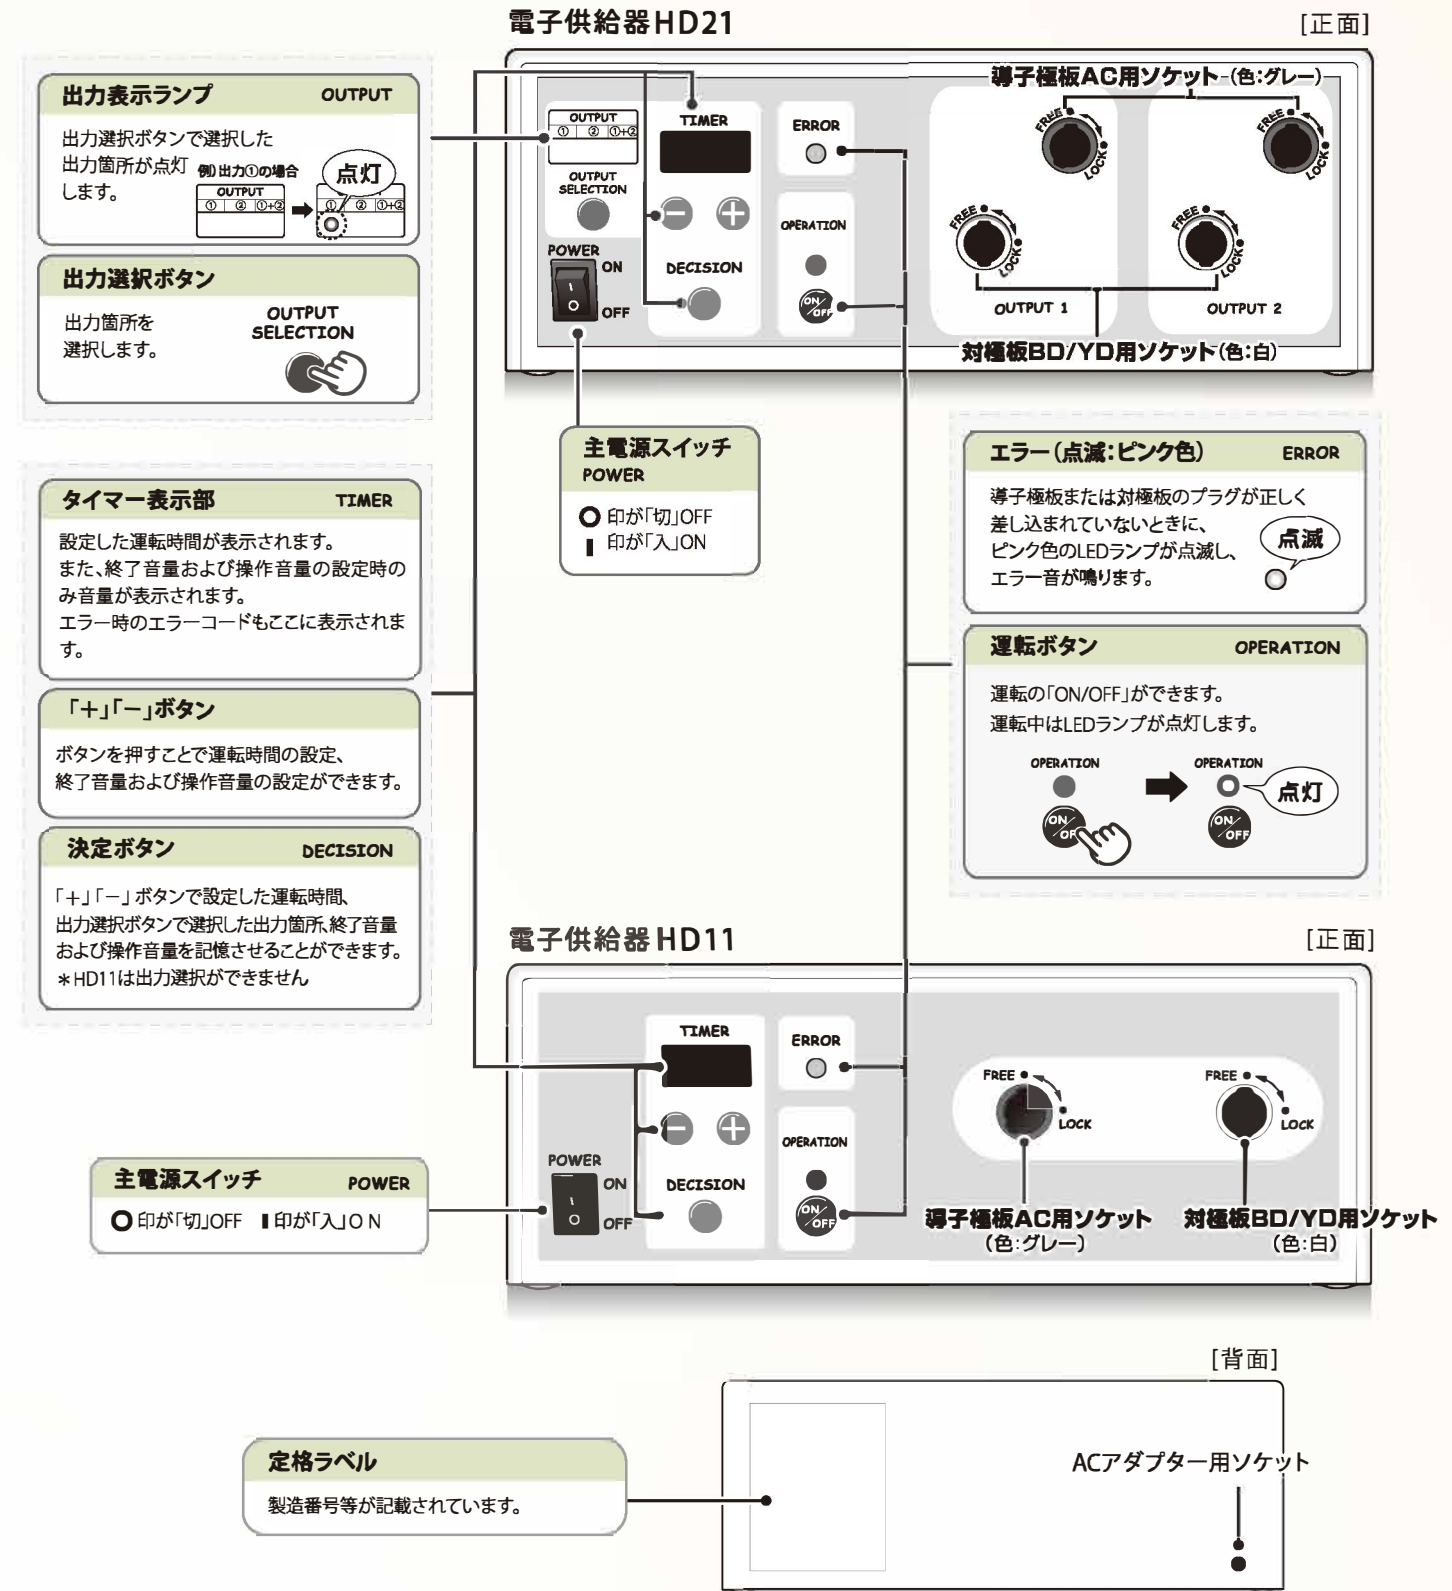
電子供給器HD21

[正面]

出力表示ランプ OUTPUT

出力選択ボタンで選択した出力箇所が点灯します。

例)出力①の場合

OUTPUT
① ② ①+②

点灯

OUTPUT
① ② ①+②

出力選択ボタン

出力箇所を選択します。

OUTPUT SELECTION

OUTPUT
① ② ①+②

OUTPUT SELECTION

TIMER

ERROR

導子極板AC用ソケット(色:グレー)

FREE LOCK

FREE LOCK

FREE LOCK

FREE LOCK

POWER

ON

OFF

DECISION

OPERATION

ON/OFF

OUTPUT 1

OUTPUT 2

対極板BD/YD用ソケット(色:白)

主電源スイッチ
POWER

O 印が「切」OFF
I 印が「入」ON

エラー(点滅:ピンク色) ERROR

導子極板または対極板のプラグが正しく差し込まれていないときに、ピンク色のLEDランプが点滅し、エラー音が鳴ります。

点滅

タイマー表示部 TIMER

設定した運転時間が表示されます。
また、終了音量および操作音量の設定時のみ音量が表示されます。
エラー時のエラーコードもここに表示されます。

「+」「−」ボタン

ボタンを押すことで運転時間の設定、終了音量および操作音量の設定ができます。

運転ボタン OPERATION

運転の「ON/OFF」ができます。
運転中はLEDランプが点灯します。

OPERATION

ON/OFF

OPERATION

点灯

ON/OFF

決定ボタン DECISION

「+」「−」ボタンで設定した運転時間、出力選択ボタンで選択した出力箇所、終了音量および操作音量を記憶させることができます。
*HD11は出力選択ができません

電子供給器HD11

[正面]

TIMER

ERROR

OPERATION

POWER

ON

OFF

DECISION

ON/OFF

FREE LOCK

FREE LOCK

主電源スイッチ POWER

O 印が「切」OFF I 印が「入」O N

導子極板AC用ソケット
(色:グレー)

対極板BD/YD用ソケット
(色:白)

[背面]

定格ラベル

製造番号等が記載されています。

ACアダプター用ソケット